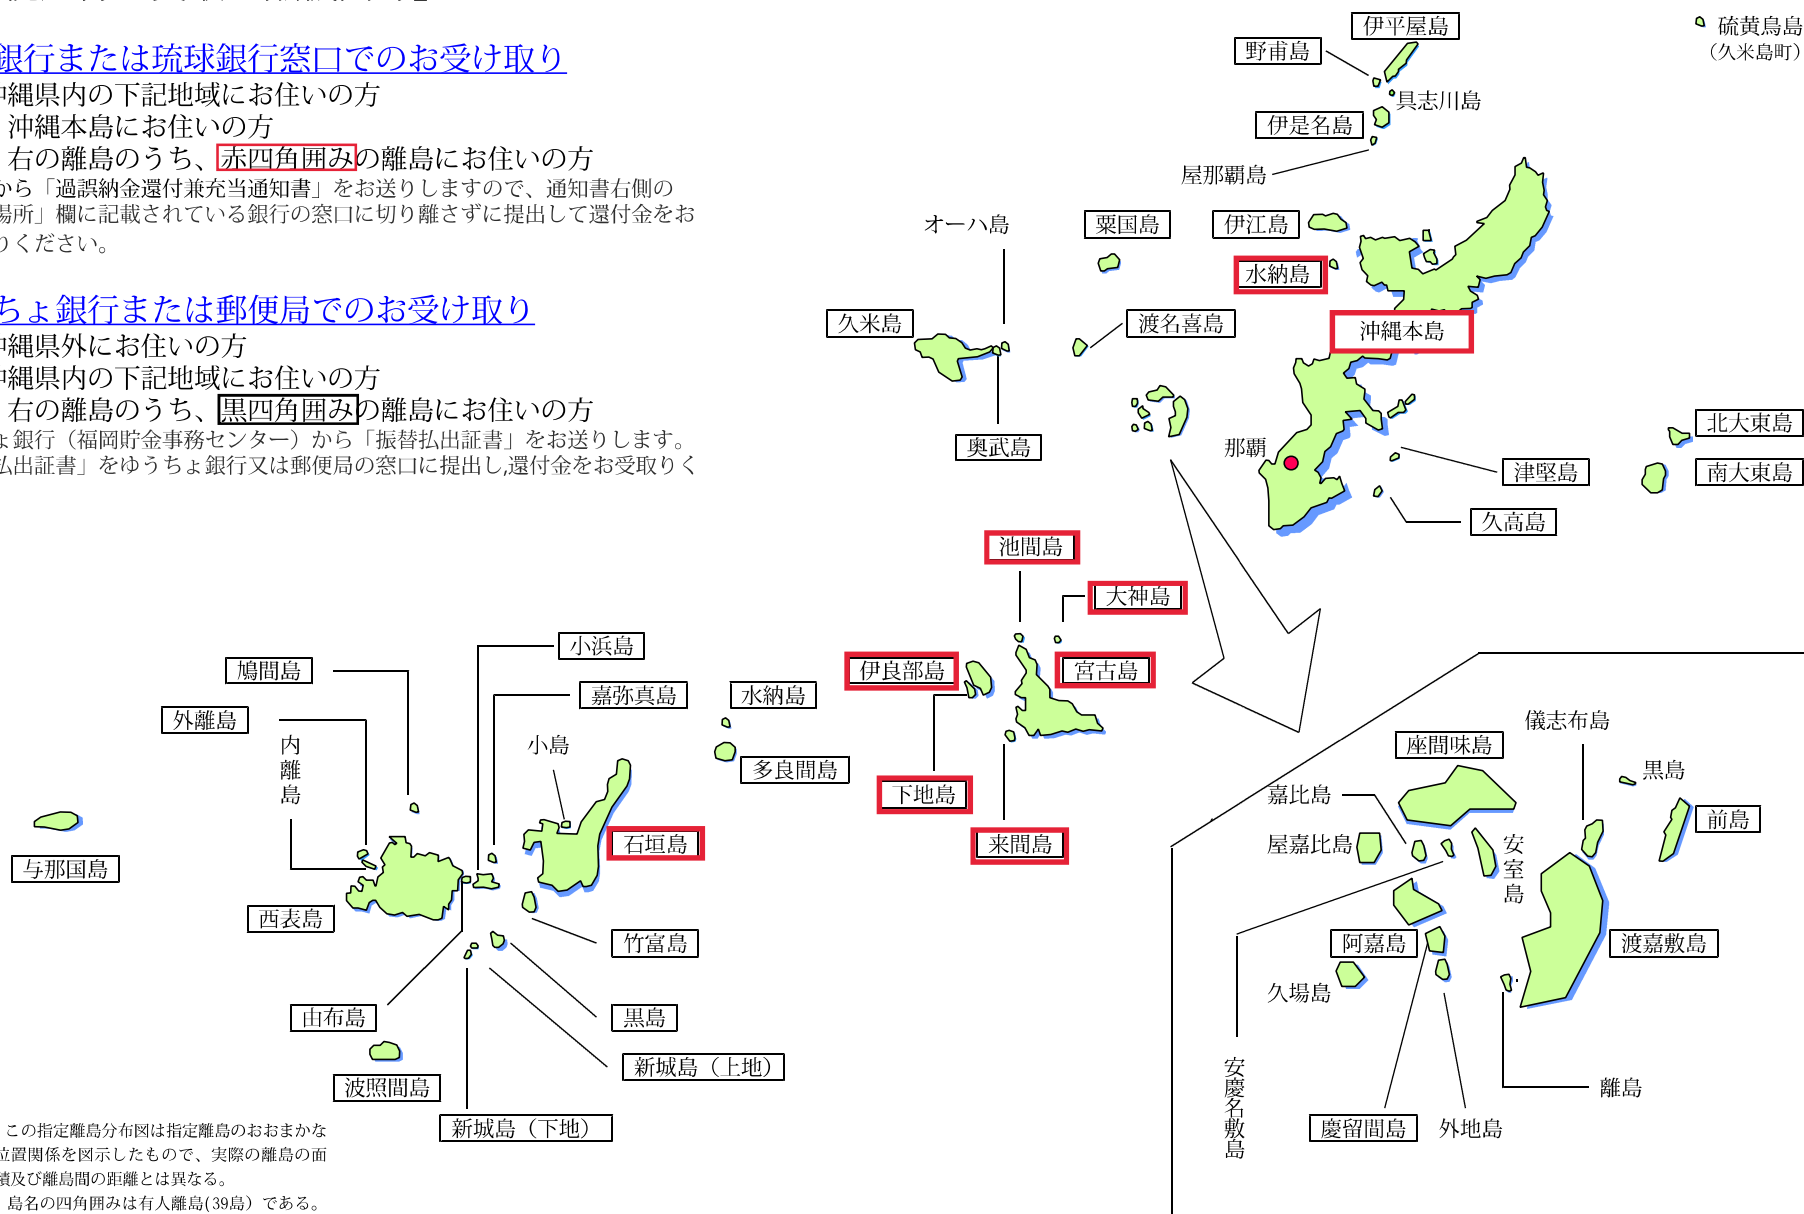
銀行または琉球銀行窓口でのお受け取り
中縄県内の下記地域にお住いの方
沖縄本島にお住いの方
右の離島のうち、赤四角囲みの離島にお住いの方
から「過誤納金還付兼充当通知書」をお送りしますので、通知書右側の
場所」欄に記載されている銀行の窓口に切り離さずに提出して還付金をお
りください。

ちょ銀行または郵便局でのお受け取り
中縄県外にお住いの方
中縄県内の下記地域にお住いの方
右の離島のうち、黒四角囲みの離島にお住いの方
ょ銀行（福岡貯金事務センター）から「振替払出証書」をお送りします。
払出証書」をゆうちょ銀行又は郵便局の窓口に提出し,還付金をお受取りく

伊平屋島
野甫島
硫黄鳥島
（久米島町）
具志川島
伊是名島
屋那覇島
オーハ島
粟国島
伊江島
水納島
久米島
渡名喜島
沖縄本島
奥武島
那覇
北大東島
津堅島
南大東島
久高島
池間島
大神島
伊良部島
宮古島
下地島
来間島
小浜島
鳩間島
嘉弥真島
水納島
外離島
内離島
小島
多良間島
石垣島
与那国島
西表島
竹富島
由布島
黒島
新城島（上地）
波照間島
新城島（下地）
儀志布島
座間味島
黒島
嘉比島
前島
屋嘉比島
安室島
阿嘉島
渡嘉敷島
久場島
安慶名敷島
離島
慶留間島
外地島

この指定離島分布図は指定離島のおおまかな
位置関係を図示したもので、実際の離島の面
積及び離島間の距離とは異なる。
島名の四角囲みは有人離島(39島）である。